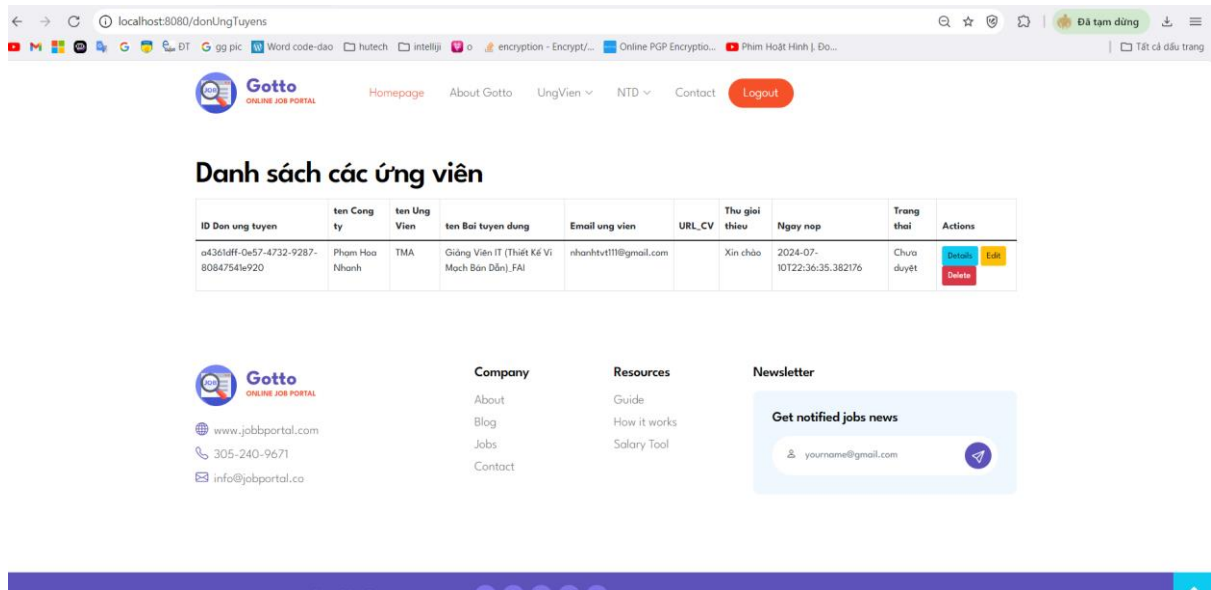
localhost:8080/donUngTuyens

Đã tạm dừng

M ĐT G gg pic Word code-dao hutech intellij o encryption - Encrypt/... Online PGP Encryptio... Phim Hoạt Hình |. Đo...

Tất cả dấu trang

Gotto
ONLINE JOB PORTAL

Homepage About Gotto UngVien NTD Contact Logout

Danh sách các ứng viên

| ID Don ung tuyen | ten Cong ty | ten Ung Vien | ten Bai tuyen dung | Email ung vien | URL_CV | Thu gioi thieu | Ngay nop | Trang thai | Actions |
|---|---|---|---|---|---|---|---|---|---|
| a4361dff-0e57-4732-9287-80847541e920 | Pham Hoa Nhanh | TMA | Giảng Viên IT (Thiết Kế Vi Mạch Bán Dẫn)_FAI | nhanhtvt111@gmail.com | | Xin chào | 2024-07-10T22:36:35.382176 | Chưa duyệt | Details Edit Delete |

Gotto
ONLINE JOB PORTAL

www.jobbportal.com
305-240-9671
info@jobportal.co

Company
About
Blog
Jobs
Contact

Resources
Guide
How it works
Salary Tool

Newsletter
Get notified jobs news
yourname@gmail.com